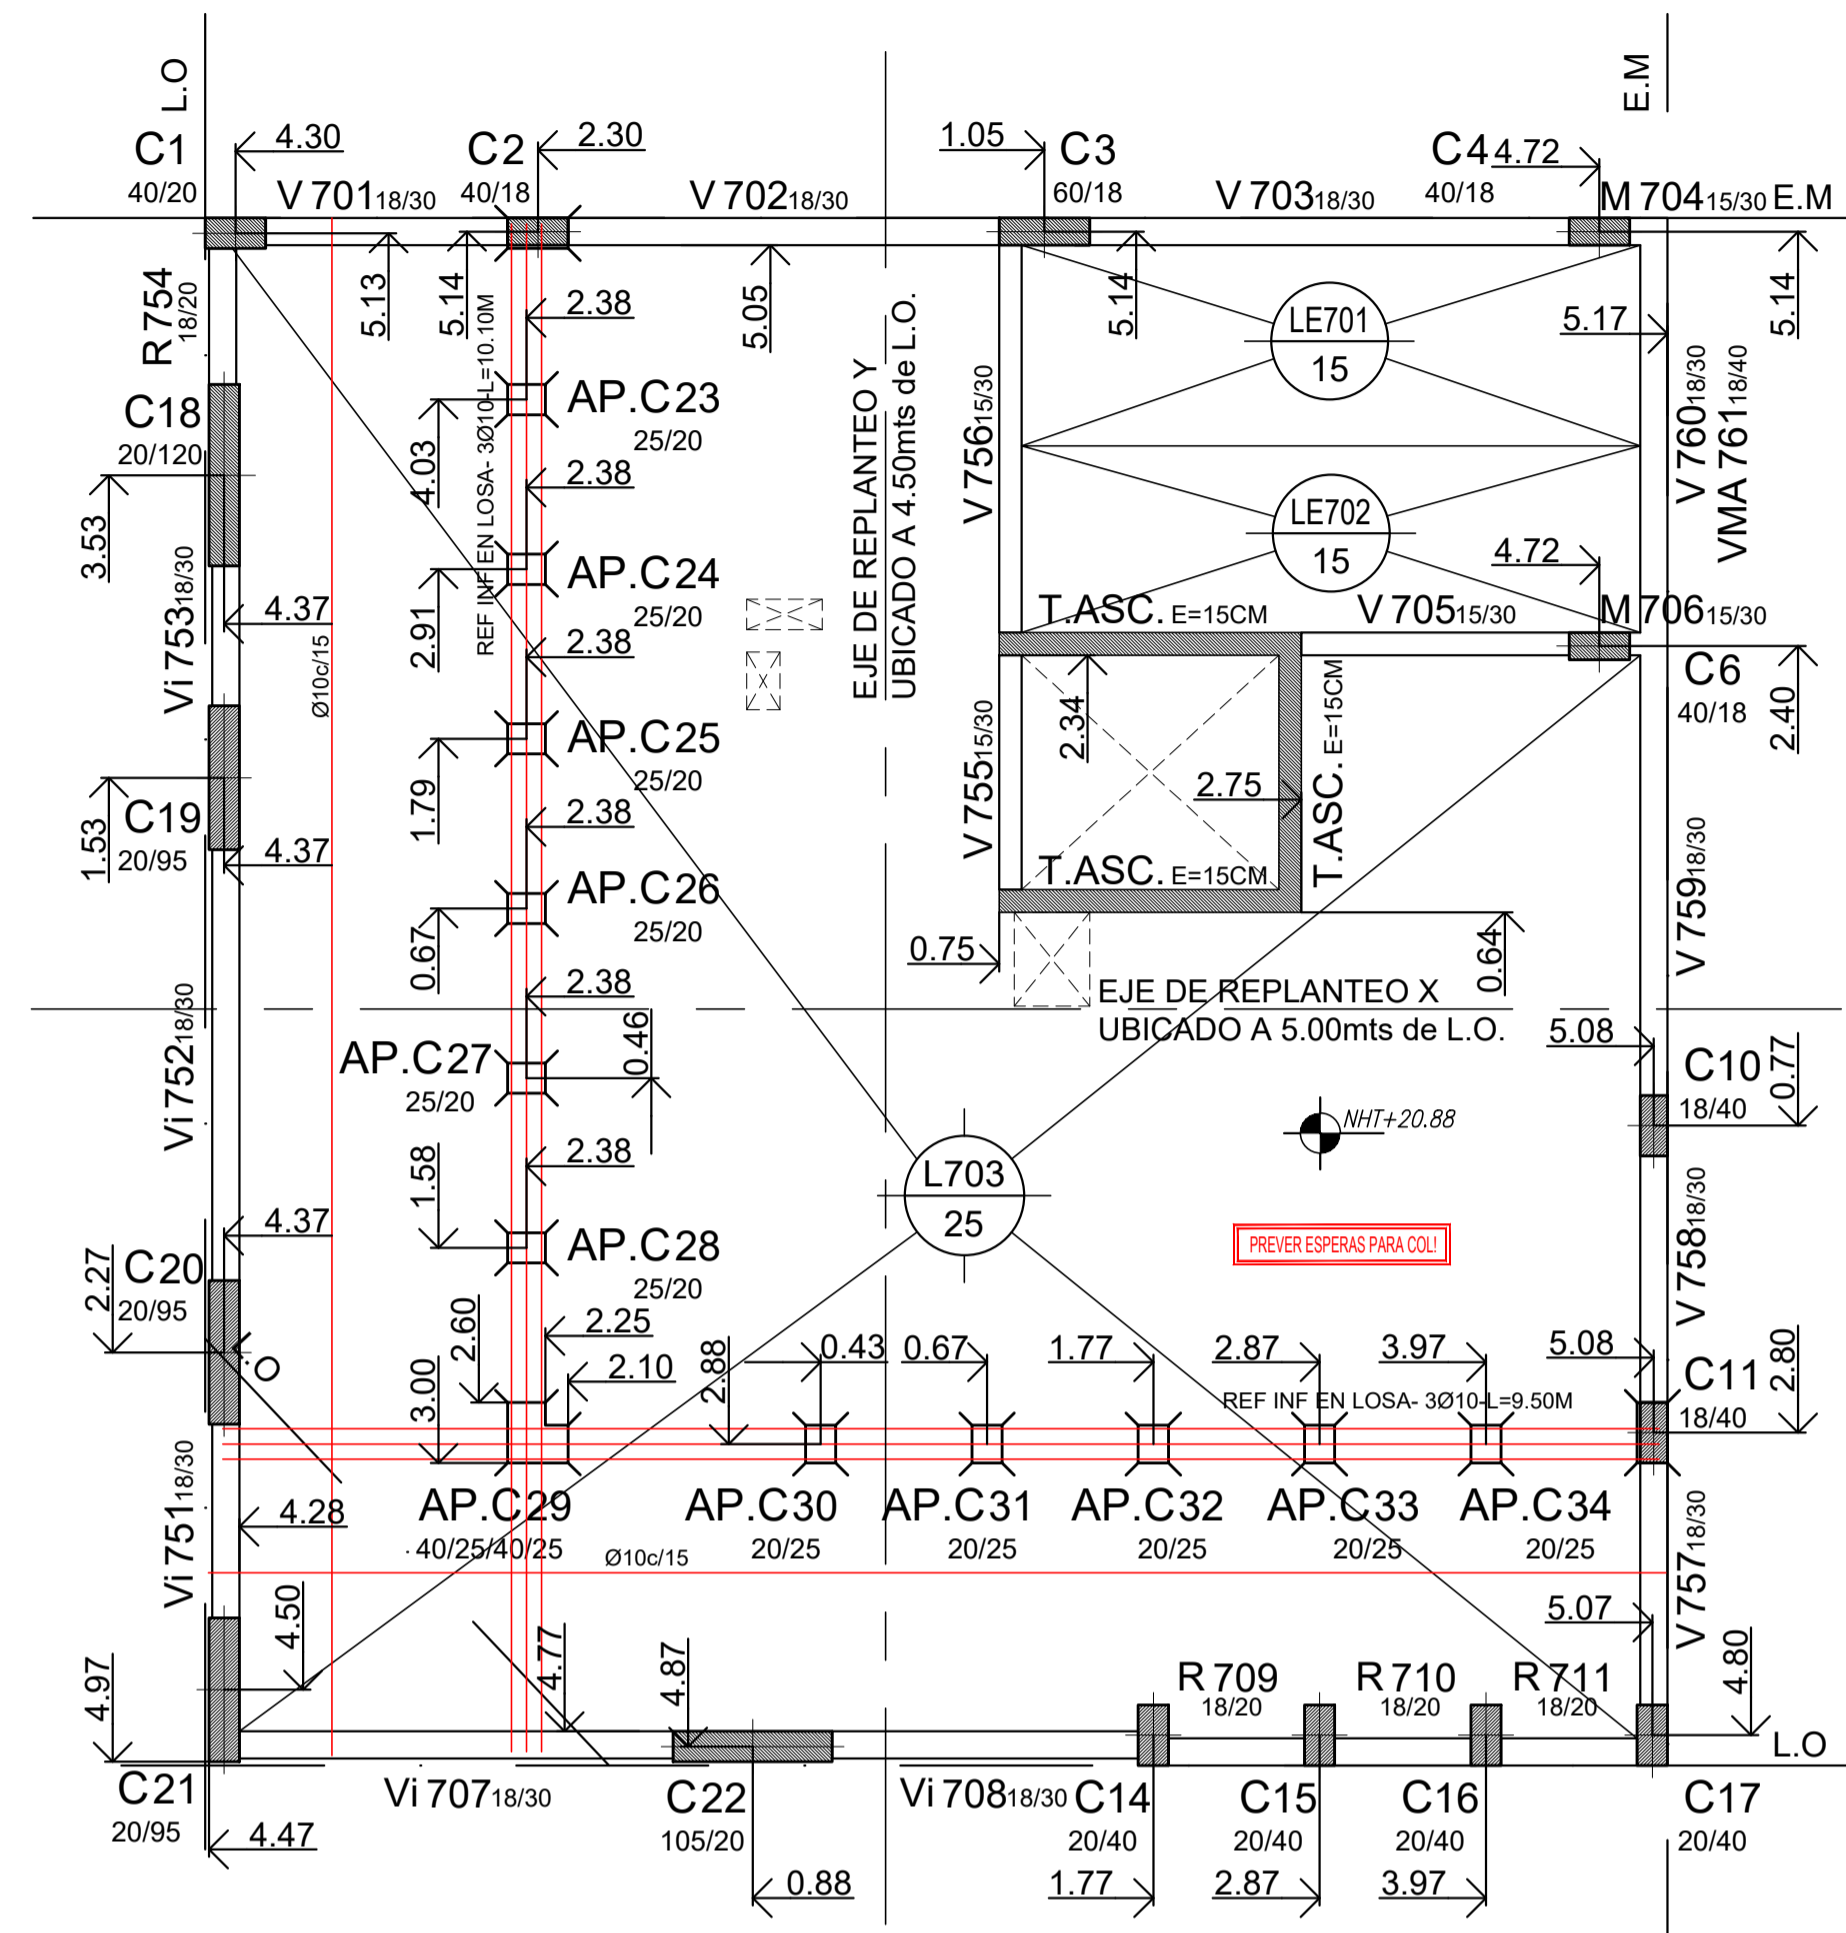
L.O
E.M
C1 40/20
4.30
V 701 18/30
C2 40/18
2.30
V 702 18/30
1.05
C3 60/18
V 703 18/30
C4 40/18
4.72
M 704 15/30 E.M
5.13
5.14
5.05
5.14
5.17
5.14
R 754 18/20
2.38
AP.C23 25/20
LE701 15
LE702 15
C18 20/120
REF INF EN LOSA- 3Ø10-L=10.10M
4.03
2.38
EJE DE REPLANTEO Y
UBICADO A 4.50mts de L.O.
V 756 15/30
V 760 18/30
VMA 761 18/40
3.53
AP.C24 25/20
4.72
4.37
2.91
T.ASC. E=15CM
V 705 15/30
M 706 15/30
Vi 753 18/30
Ø10c/15
2.38
C6 40/18
2.34
2.40
AP.C25 25/20
V 755 15/30
2.75
T.ASC. E=15CM
1.79
C19 20/95
1.53
2.38
4.37
T.ASC. E=15CM
AP.C26 25/20
0.67
0.75
0.64
V 759 18/30
2.38
EJE DE REPLANTEO X
UBICADO A 5.00mts de L.O.
0.46
5.08
AP.C27 25/20
C10 18/40
0.77
Vi 752 18/30
NHT+20.88
2.38
L703 25
1.58
4.37
AP.C28 25/20
PREVER ESPERAS PARA COL!
V 758 18/30
C20 20/95
2.27
2.25
2.60
2.10
2.88
0.43
0.67
1.77
2.87
3.97
5.08
C11 18/40
2.80
3.00
REF INF EN LOSA- 3Ø10-L=9.50M
Vi 751 18/30
4.28
AP.C29 40/25/40/25
AP.C30 20/25
AP.C31 20/25
AP.C32 20/25
AP.C33 20/25
AP.C34 20/25
Ø10c/15
4.50
5.07
V 757 18/30
4.97
4.77
4.87
R 709 18/20
R 710 18/20
R 711 18/20
4.80
L.O
C21 20/95
Vi 707 18/30
C22 105/20
Vi 708 18/30
C14 20/40
C15 20/40
C16 20/40
C17 20/40
4.47
0.88
1.77
2.87
3.97